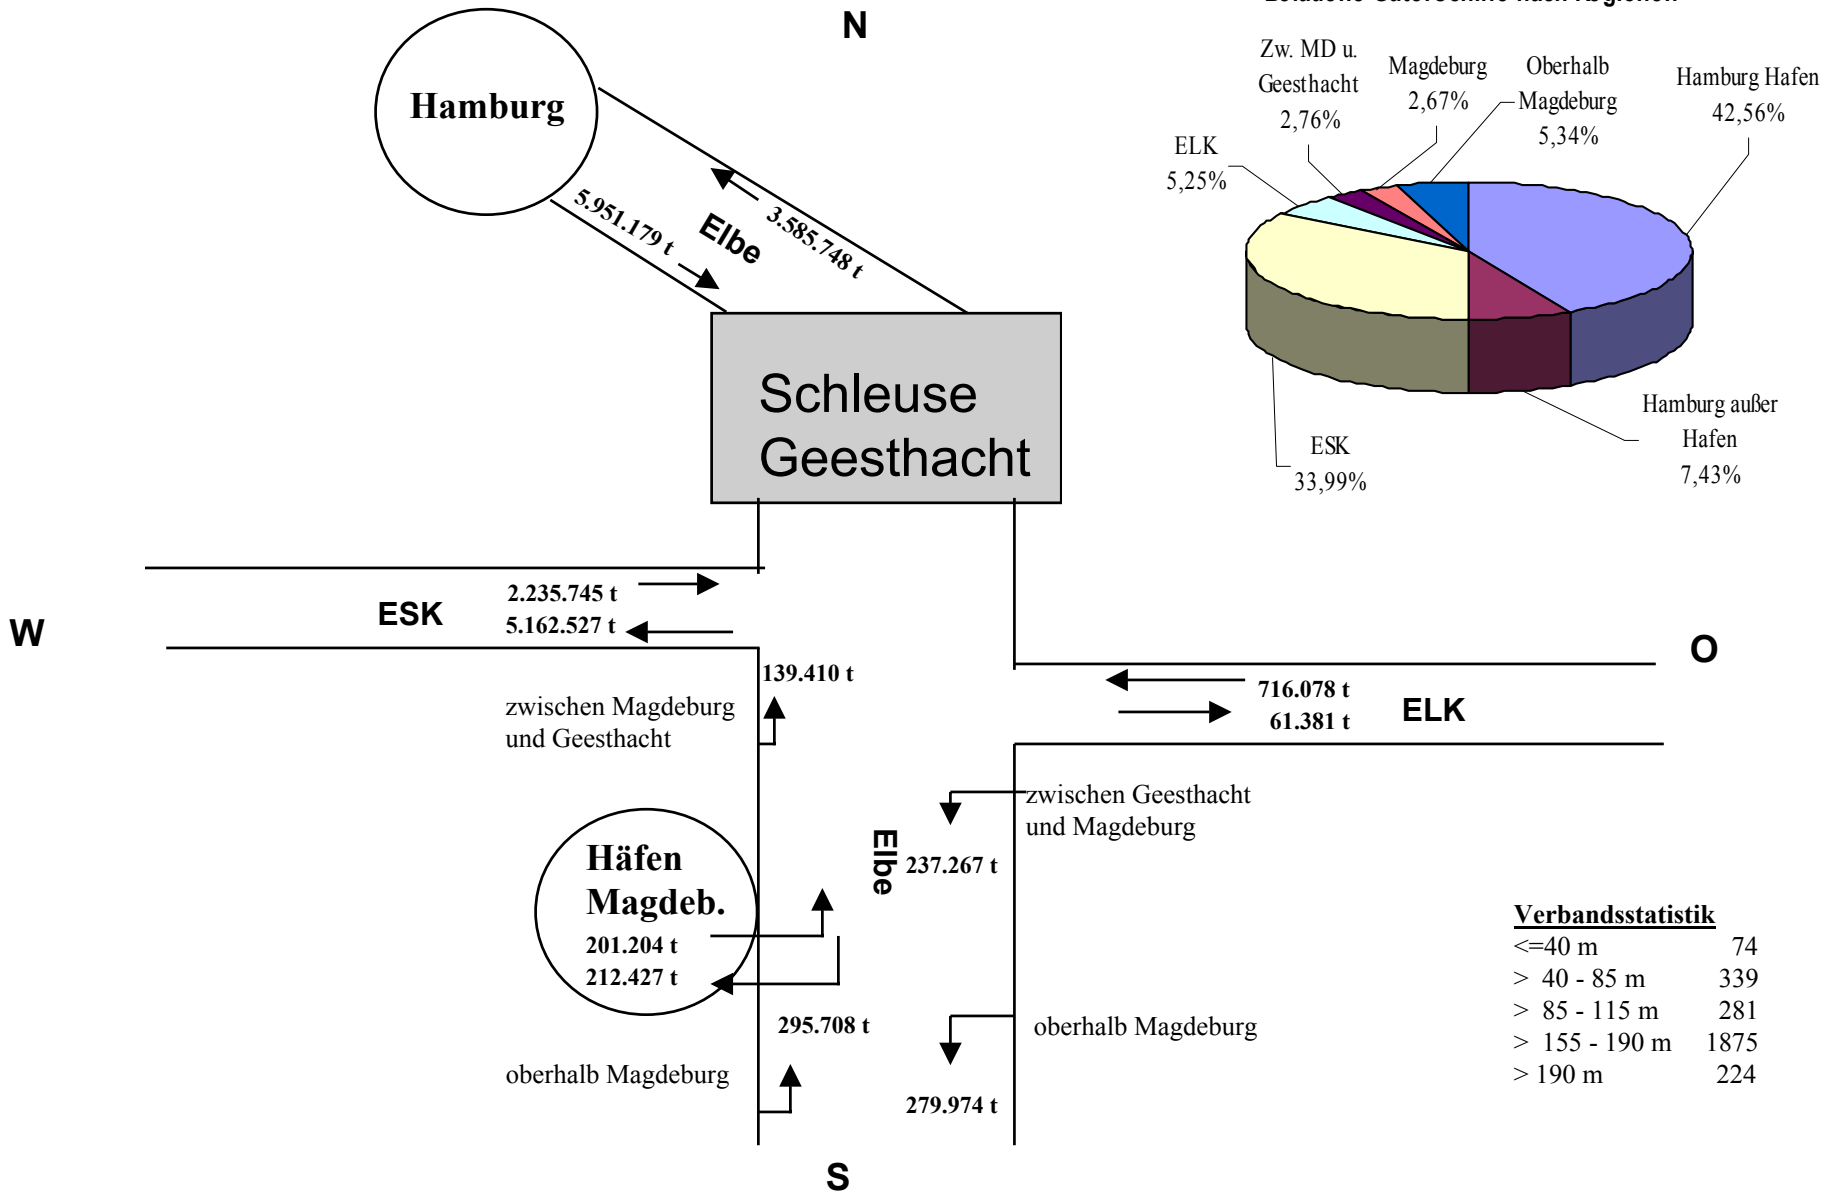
N

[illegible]

Hamburg

5.951.179 t

Elbe

3.585.748 t

Zw. MD u. Geesthacht 2,76%

Magdeburg 2,67%

Oberhalb Magdeburg 5,34%

Hamburg Hafen 42,56%

ELK 5,25%

Hamburg außer Hafen 7,43%

ESK 33,99%

Schleuse Geesthacht

W

ESK

2.235.745 t

5.162.527 t

139.410 t

zwischen Magdeburg und Geesthacht

O

716.078 t

61.381 t

ELK

zwischen Geesthacht und Magdeburg

Elbe

237.267 t

Häfen Magdeb.

201.204 t

212.427 t

295.708 t

oberhalb Magdeburg

oberhalb Magdeburg

279.974 t

Verbandsstatistik

| | |
|---|---|
| <=40 m | 74 |
| > 40 - 85 m | 339 |
| > 85 - 115 m | 281 |
| > 155 - 190 m | 1875 |
| > 190 m | 224 |

S